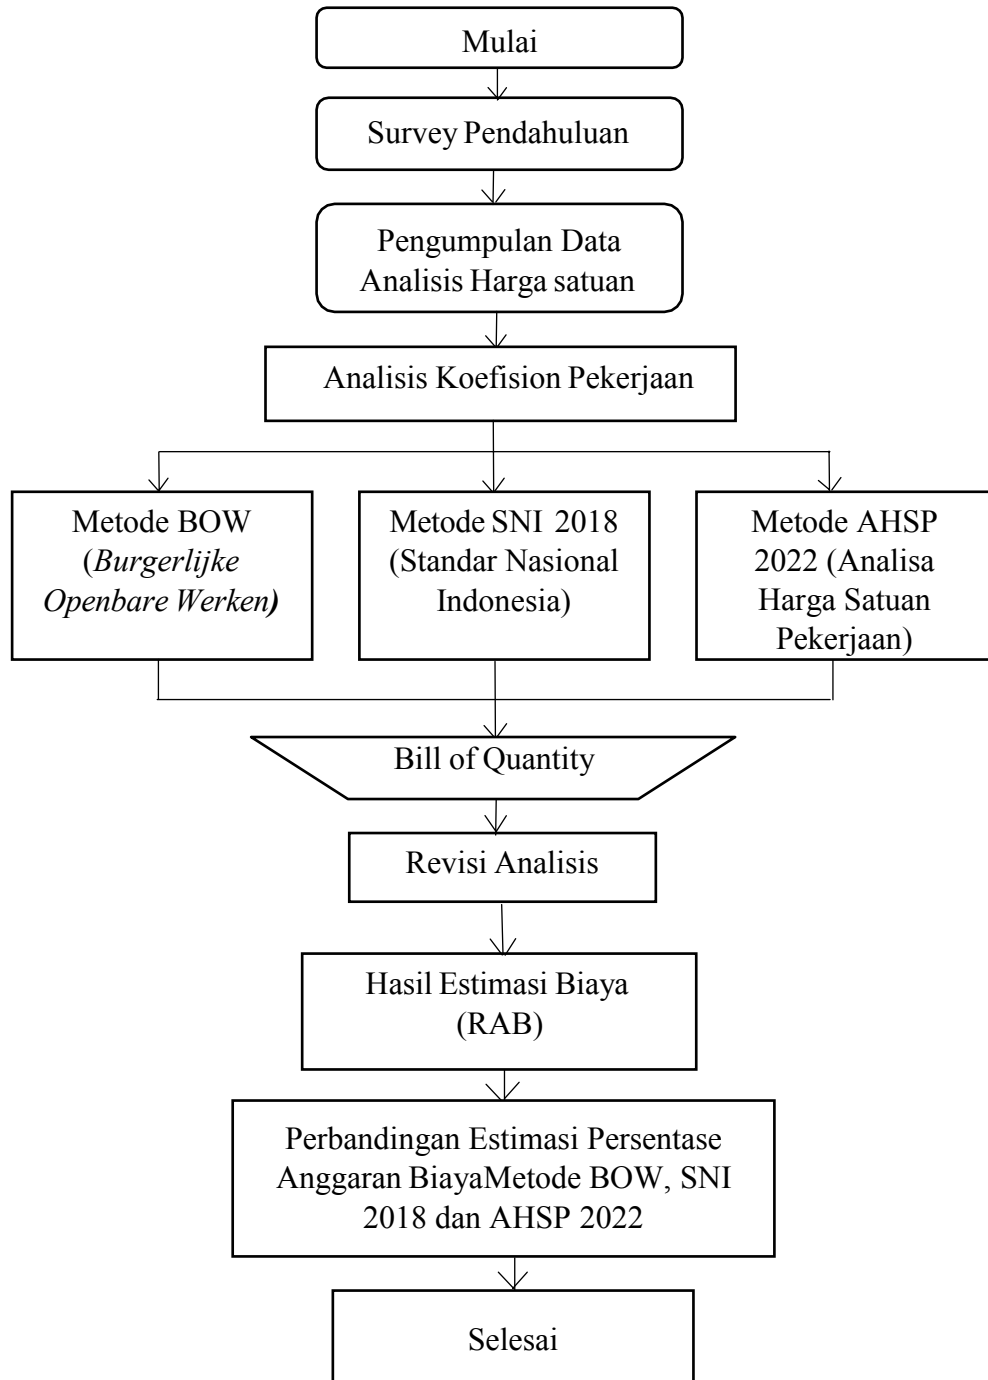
Mulai

Survey Pendahuluan

Pengumpulan Data Analisis Harga satuan

Analisis Koefision Pekerjaan

Metode BOW (Burgerlijke Openbare Werken)

Metode SNI 2018 (Standar Nasional Indonesia)

Metode AHSP 2022 (Analisa Harga Satuan Pekerjaan)

Bill of Quantity

Revisi Analisis

Hasil Estimasi Biaya (RAB)

Perbandingan Estimasi Persentase Anggaran BiayaMetode BOW, SNI 2018 dan AHSP 2022

Selesai